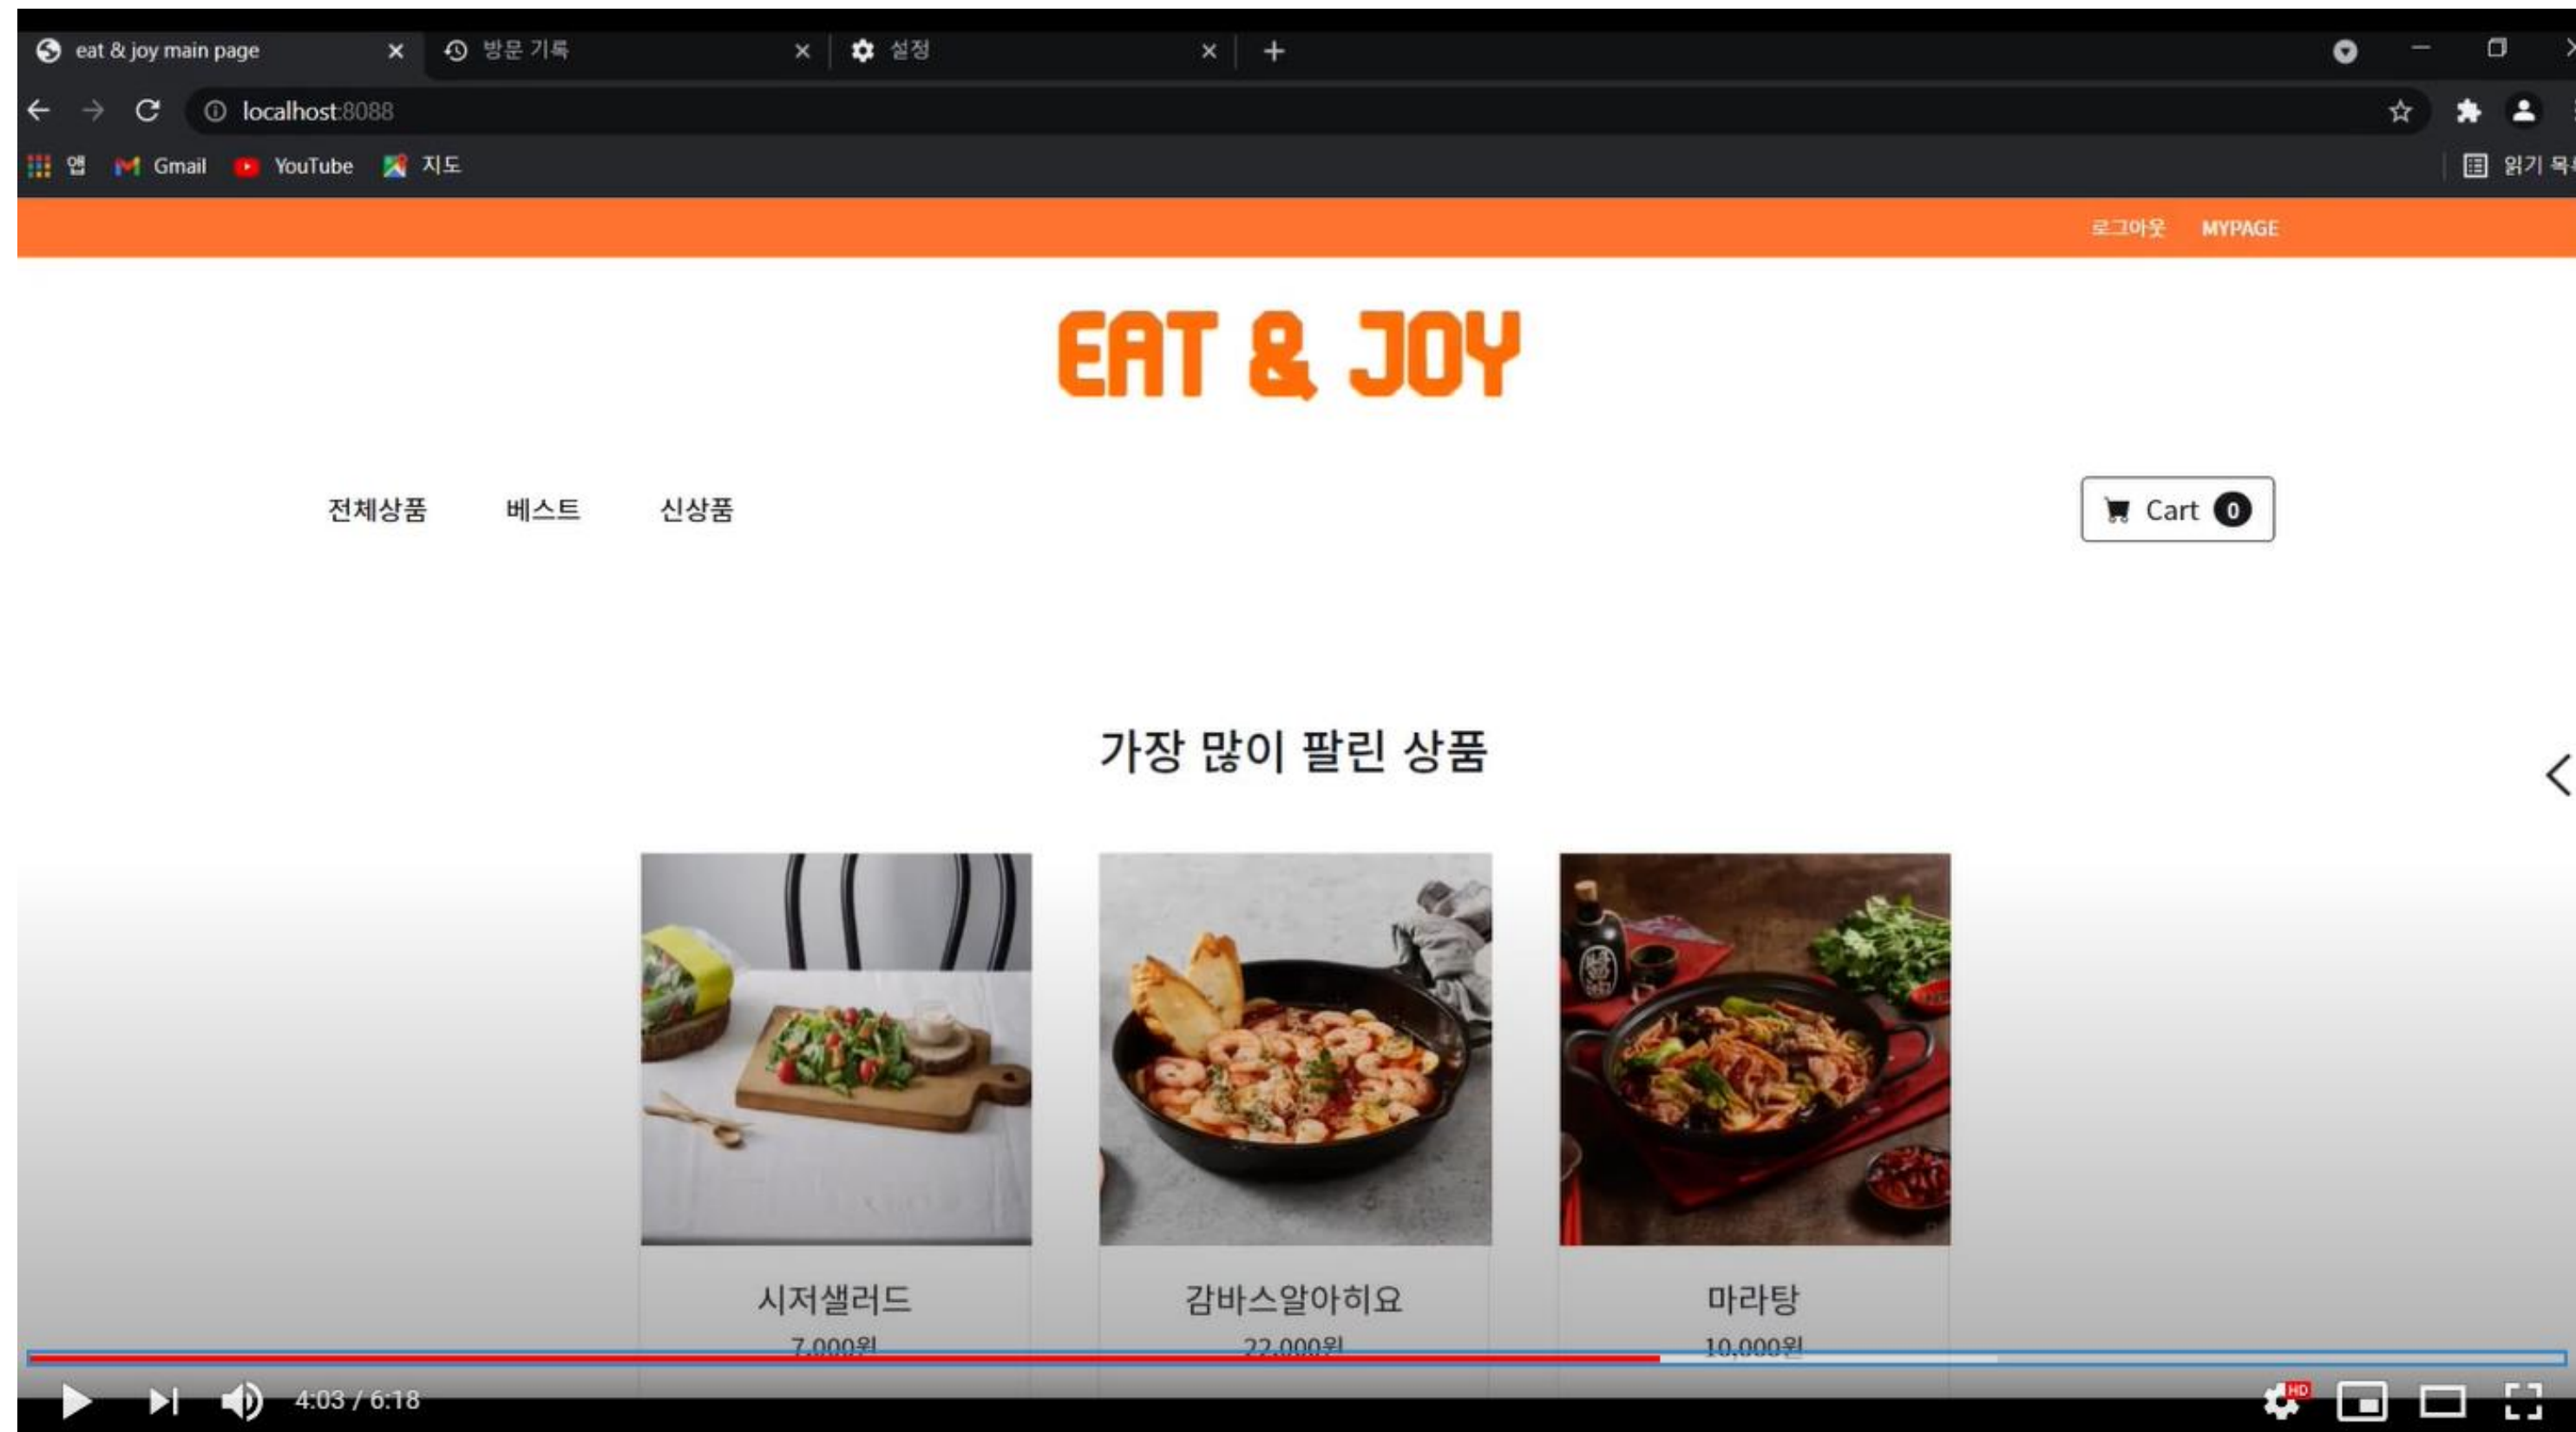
eat & joy main page
방문 기록
설정
localhost:8088
앱 Gmail YouTube 지도
읽기 목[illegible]

로그아웃 MYPAGE

EAT & JOY

전체상품 베스트 신상품

Cart 0

가장 많이 팔린 상품

시저샐러드
7,000원

감바스알아히요
22,000원

마라탕
10,000원

4:03 / 6:18
HD